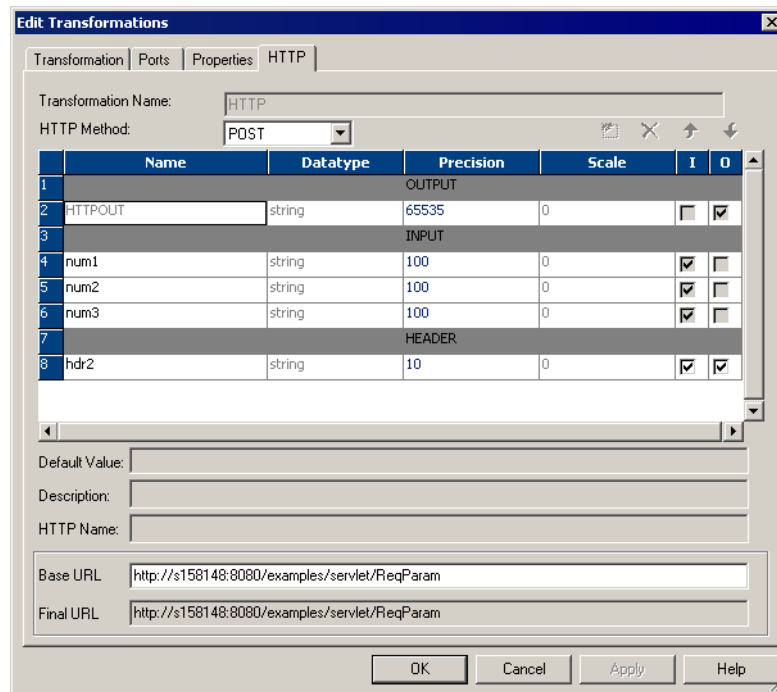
Edit Transformations

Transformation | Ports | Properties | HTTP

Transformation Name: HTTP

HTTP Method: POST

| | Name | Datatype | Precision | Scale | I | O |
|---|---|---|---|---|---|---|
| 1 | | | OUTPUT | | | |
| 2 | HTTPOUT | string | 65535 | 0 | ☐ | ☑ |
| 3 | | | INPUT | | | |
| 4 | num1 | string | 100 | 0 | ☑ | ☐ |
| 5 | num2 | string | 100 | 0 | ☑ | ☐ |
| 6 | num3 | string | 100 | 0 | ☑ | ☐ |
| 7 | | | HEADER | | | |
| 8 | hdr2 | string | 10 | 0 | ☑ | ☑ |

Default Value:

Description:

HTTP Name:

Base URL http://s158148:8080/examples/servlet/ReqParam

Final URL http://s158148:8080/examples/servlet/ReqParam

OK Cancel Apply Help